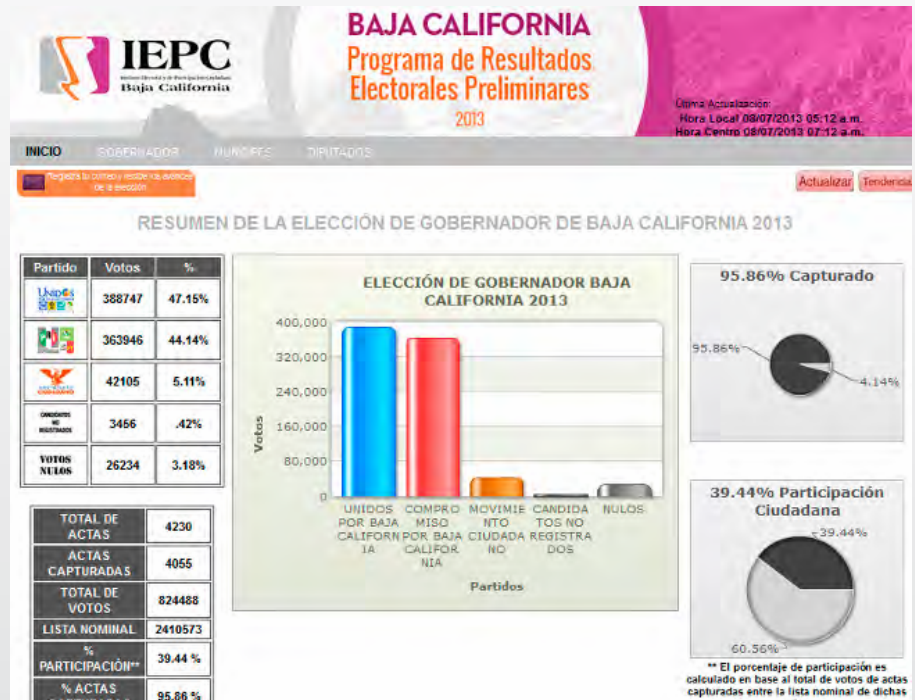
IEPC
Instituto Electoral y de Participación Ciudadana
Baja California

BAJA CALIFORNIA
Programa de Resultados Electorales Preliminares
2013

Última Actualización:
Hora Local 08/07/2013 05:12 a.m.
Hora Centro 08/07/2013 07:12 a.m.

INICIO GOBERNADOR MUNICIPES DIPUTADOS

Registra tu correo y recibe los avances de la elección

Actualizar Tendencia

RESUMEN DE LA ELECCIÓN DE GOBERNADOR DE BAJA CALIFORNIA 2013

| Partido | Votos | % |
|---|---|---|
| Unidos por Baja California | 388747 | 47.15% |
| | 363946 | 44.14% |
| | 42105 | 5.11% |
| CANDIDATOS NO REGISTRADOS | 3456 | .42% |
| VOTOS NULOS | 26234 | 3.18% |

ELECCIÓN DE GOBERNADOR BAJA CALIFORNIA 2013

400,000
320,000
240,000
160,000
80,000
0
Votos

UNIDOS POR BAJA CALIFORNIA
COMPROMISO POR BAJA CALIFORNIA
MOVIMIENTO CIUDADANO
CANDIDATOS NO REGISTRADOS
NULOS
Partidos

95.86% Capturado
95.86%
4.14%

| TOTAL DE ACTAS | 4230 |
|---|---|
| ACTAS CAPTURADAS | 4055 |
| TOTAL DE VOTOS | 824488 |
| LISTA NOMINAL | 2410573 |
| % PARTICIPACIÓN** | 39.44 % |
| % ACTAS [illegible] | 95.86 % |

39.44% Participación Ciudadana
39.44%
60.56%

** El porcentaje de participación es calculado en base al total de votos de actas capturadas entre la lista nominal de dichas